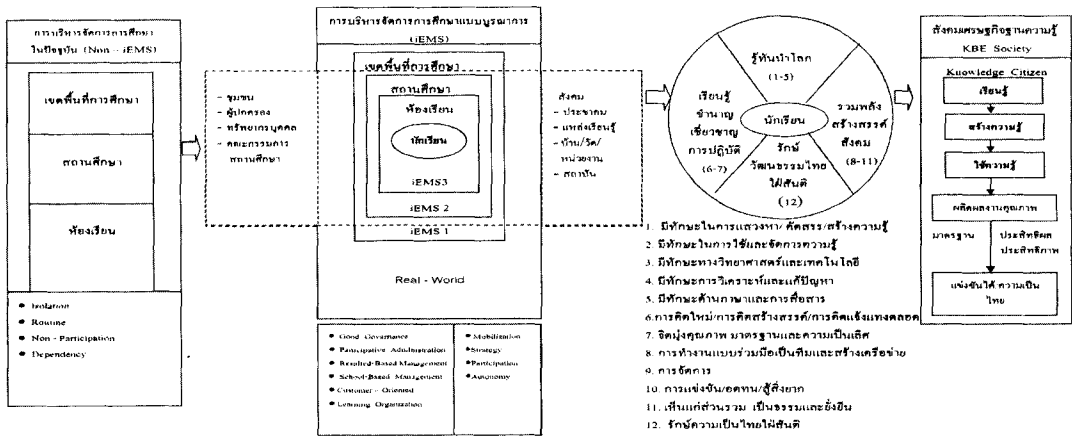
การบริหารจัดการการศึกษาในปัจจุบัน (Non – iEMS)

เขตพื้นที่การศึกษา

สถานศึกษา

ห้องเรียน

● Isolation
● Routine
● Non - Participation
● Dependency

การบริหารจัดการการศึกษาแบบบูรณาการ (iEMS)

- ชุมชน
- ผู้ปกครอง
- ทรัพยากรบุคคล
- คณะกรรมการสถานศึกษา

เขตพื้นที่การศึกษา

สถานศึกษา

ห้องเรียน

นักเรียน

iEMS3

iEMS 2

iEMS 1

สังคม
- ประชาคม
- แหล่งเรียนรู้
- บ้าน/วัด/หน่วยงาน
- สถาบัน

Real - World

● Good Governance
● Participative Administration
● Resulted-Based Management
● School-Based Management
● Customer - Oriented
● Learning Organization

● Mobilization
● Strategy
● Participation
● Autonomy

รู้ทันโลก (1-5)

เรียนรู้ ชำนาญ เชี่ยวชาญ การปฏิบัติ (6-7)

นักเรียน

รวมพลังสร้างสรรค์สังคม (8-11)

รักษ์วัฒนธรรมไทยใฝ่สันติ (12)

1. มีทักษะในการแสวงหา/คัดสรร/สร้างความรู้
2. มีทักษะในการใช้และจัดการความรู้
3. มีทักษะทางวิทยาศาสตร์และเทคโนโลยี
4. มีทักษะการวิเคราะห์และแก้ปัญหา
5. มีทักษะด้านภาษาและการสื่อสาร
6. การคิดใหม่/การคิดสร้างสรรค์/การคิดแข่งแทงตลอด
7. จิตมุ่งคุณภาพ มาตรฐานและความเป็นเลิศ
8. การทำงานแบบร่วมมือเป็นทีมและสร้างเครือข่าย
9. การจัดการ
10. การแข่งขัน/อดทน/สู้ชีวิต
11. เห็นแก่ส่วนรวม เป็นธรรมและยั่งยืน
12. รักษ์ความเป็นไทยใฝ่สันติ

สังคมเศรษฐกิจฐานความรู้
KBE Society

Knowledge Citizen

เรียนรู้

สร้างความรู้

ใช้ความรู้

ผลิตผลงานคุณภาพ

มาตรฐาน

ประสิทธิผล ประสิทธิภาพ

แข่งขันได้ ความเป็นไทย